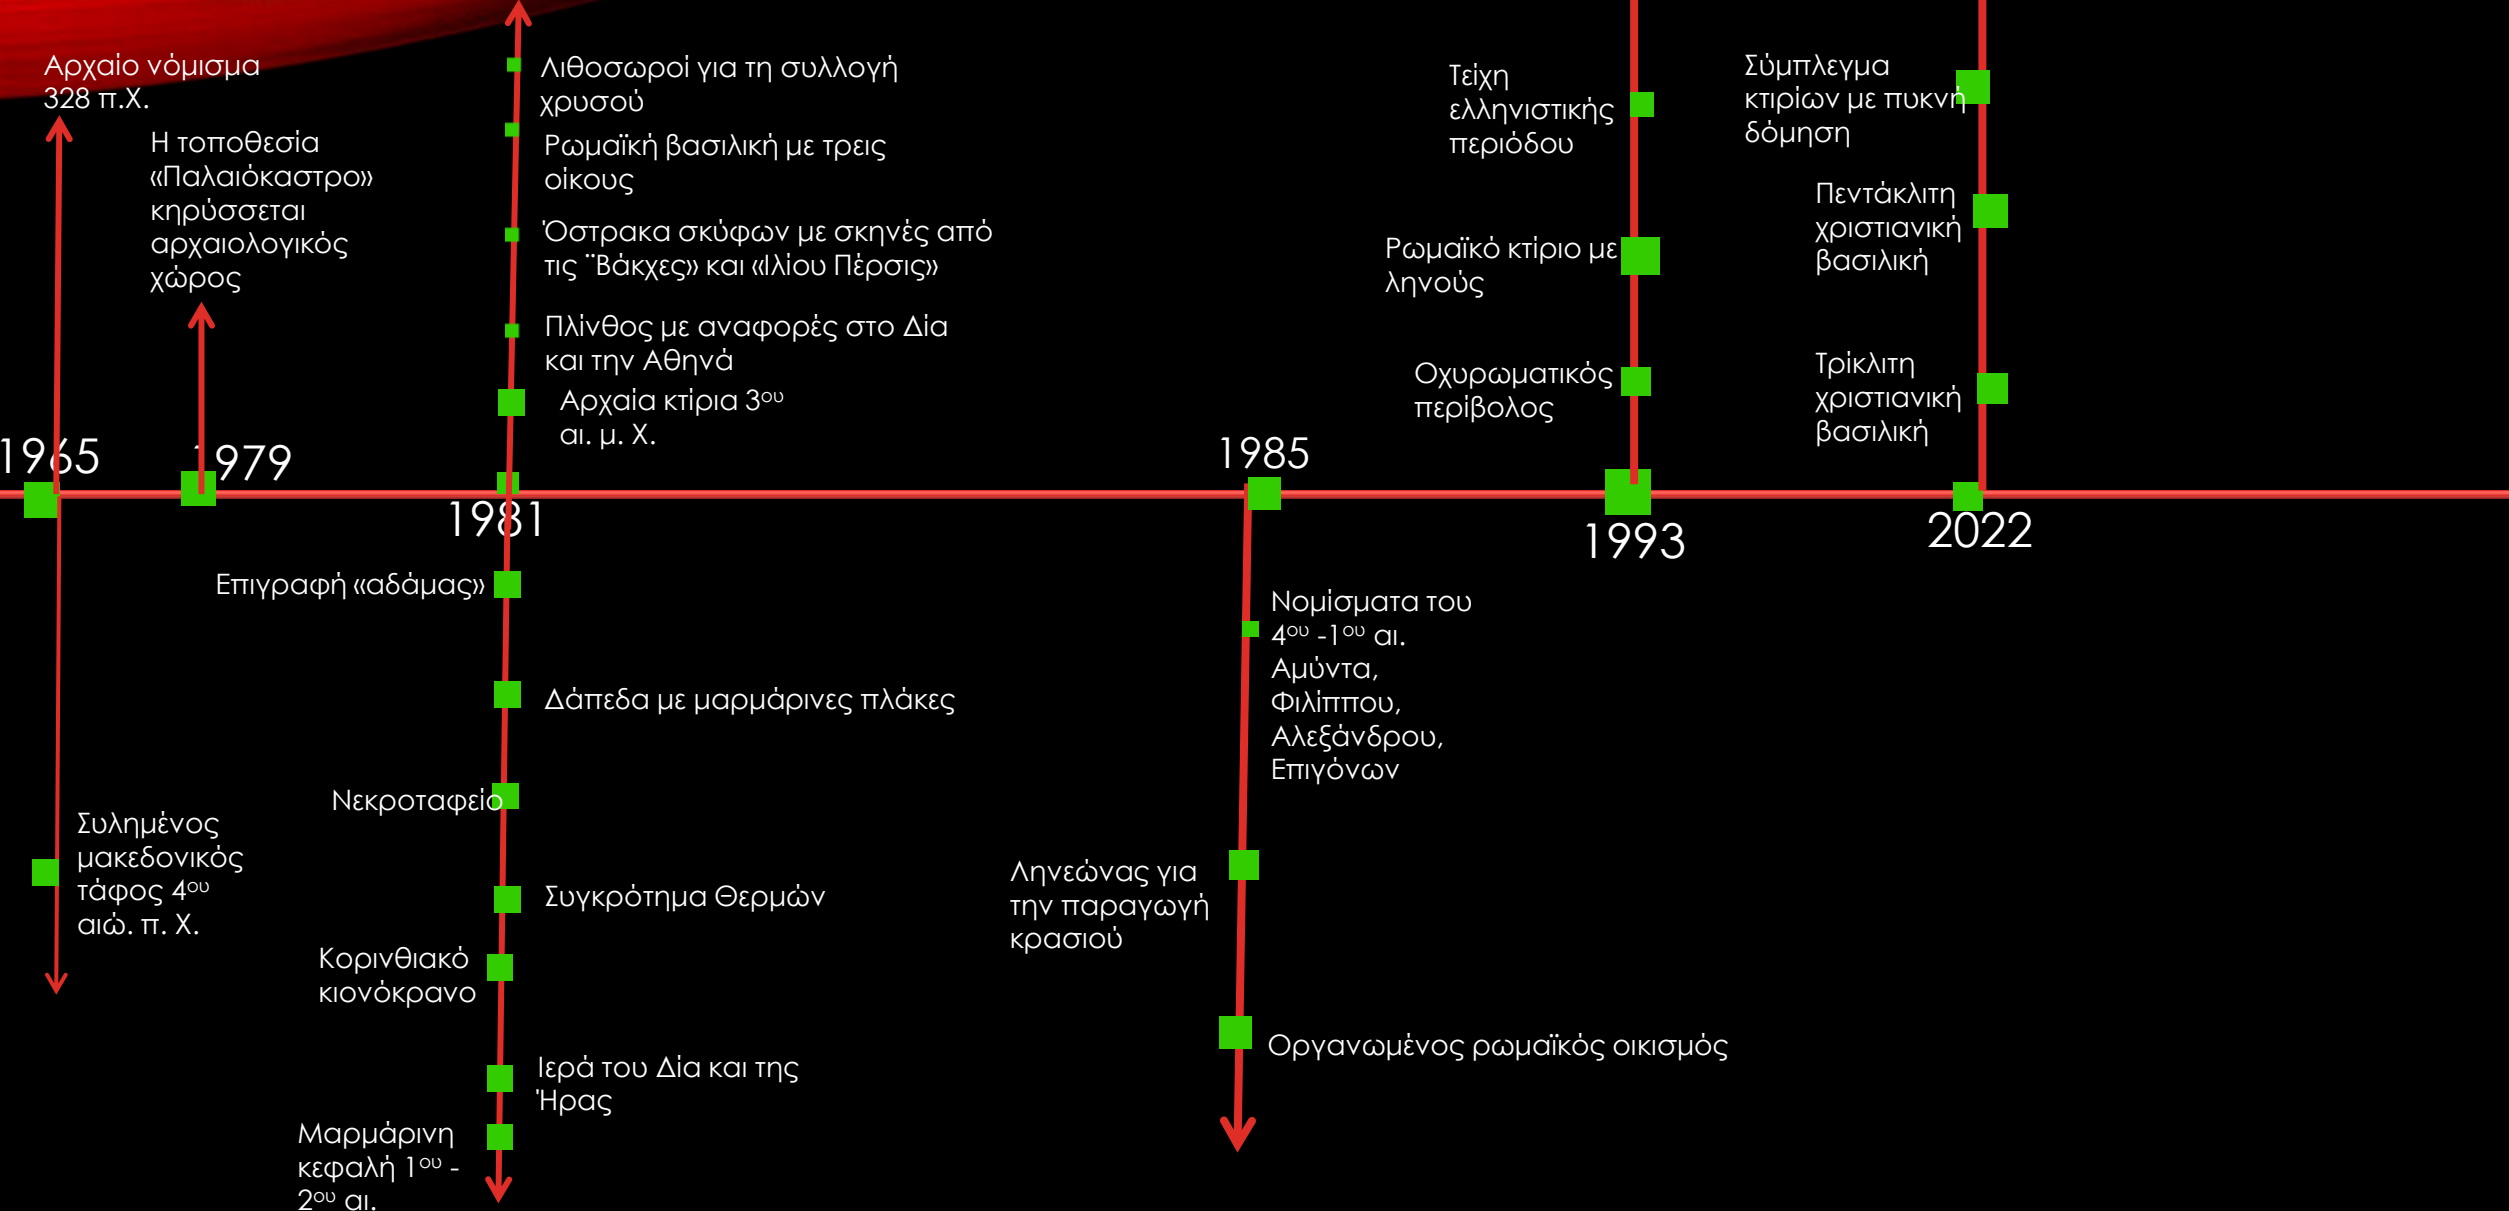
Αρχαίο νόμισμα 328 π.Χ.

Η τοποθεσία «Παλαιόκαστρο» κηρύσσεται αρχαιολογικός χώρος

1965

1979

Συλημένος μακεδονικός τάφος 4$^{ου}$ αιώ. π. Χ.

Λιθοσωροί για τη συλλογή χρυσού

Ρωμαϊκή βασιλική με τρεις οίκους

Όστρακα σκύφων με σκηνές από τις ¨Βάκχες» και «Ιλίου Πέρσις»

Πλίνθος με αναφορές στο Δία και την Αθηνά

Αρχαία κτίρια 3$^{ου}$ αι. μ. Χ.

1981

Επιγραφή «αδάμας»

Δάπεδα με μαρμάρινες πλάκες

Νεκροταφείο

Συγκρότημα Θερμών

Κορινθιακό κιονόκρανο

Ιερά του Δία και της Ήρας

Μαρμάρινη κεφαλή 1$^{ου}$ - 2$^{ου}$ αι.

1985

Νομίσματα του 4$^{ου}$ -1$^{ου}$ αι. Αμύντα, Φιλίππου, Αλεξάνδρου, Επιγόνων

Ληνεώνας για την παραγωγή κρασιού

Οργανωμένος ρωμαϊκός οικισμός

Τείχη ελληνιστικής περιόδου

Ρωμαϊκό κτίριο με ληνούς

Οχυρωματικός περίβολος

1993

Σύμπλεγμα κτιρίων με πυκνή δόμηση

Πεντάκλιτη χριστιανική βασιλική

Τρίκλιτη χριστιανική βασιλική

2022